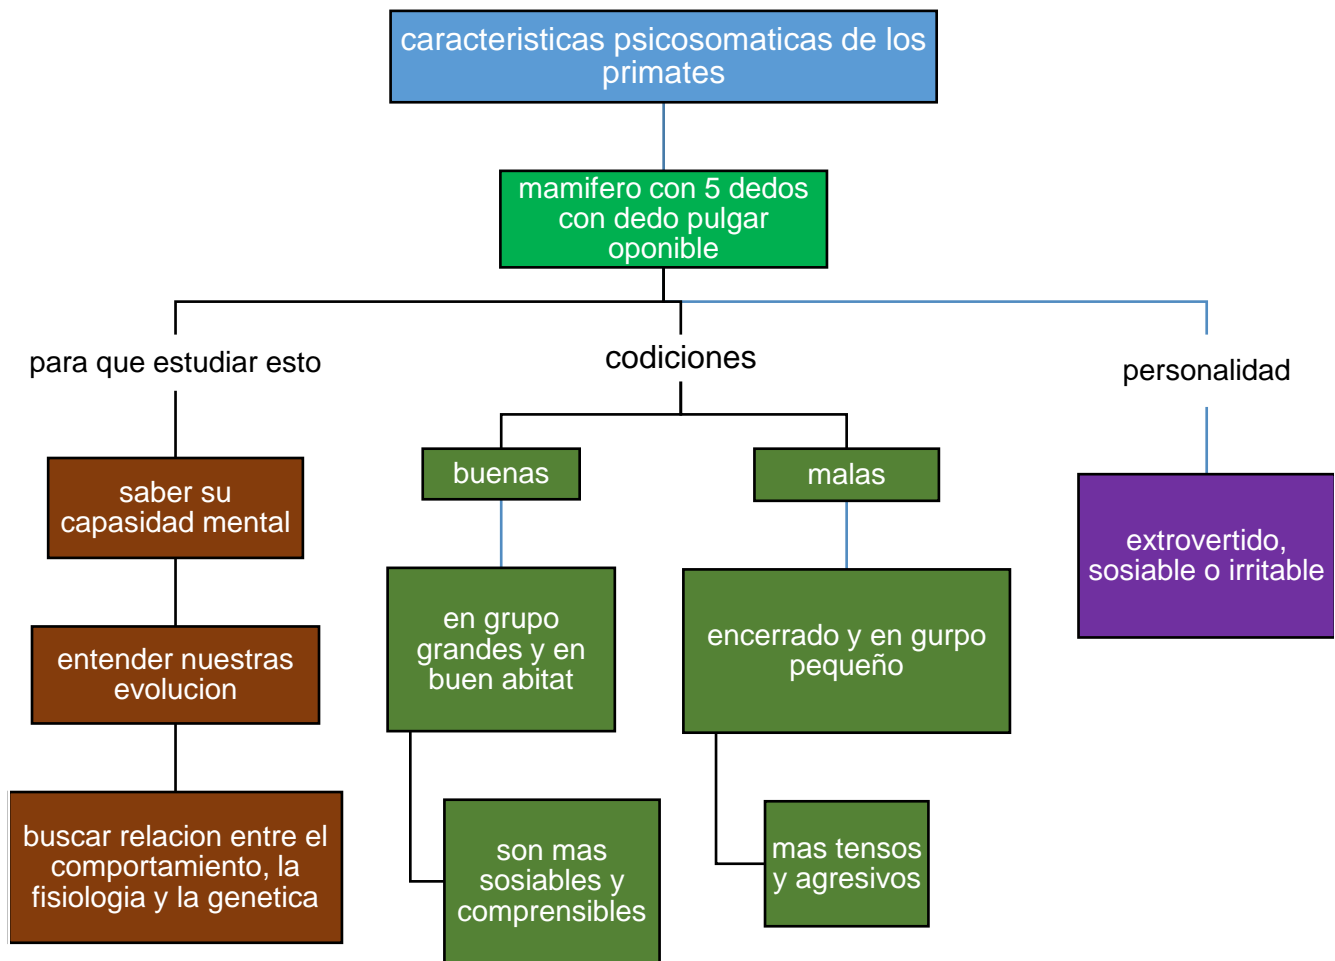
caracteristicas psicosomaticas de los primates

mamifero con 5 dedos con dedo pulgar oponible

para que estudiar esto

codiciones

personalidad

saber su capasidad mental

entender nuestras evolucion

buscar relacion entre el comportamiento, la fisiologia y la genetica

buenas

malas

en grupo grandes y en buen abitat

encerrado y en gurpo pequeño

son mas sosiables y comprensibles

mas tensos y agresivos

extrovertido, sosiable o irritable